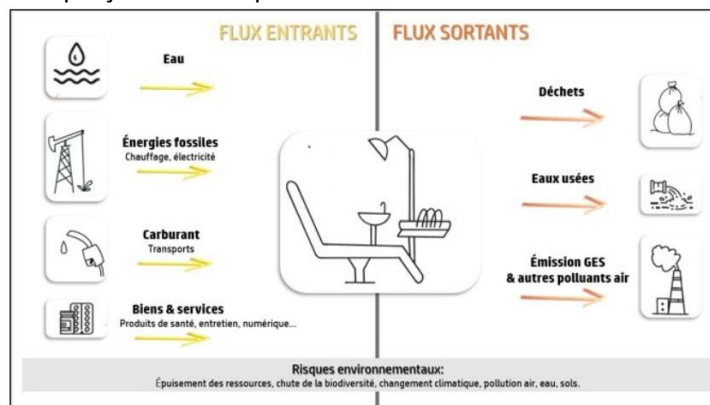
FLUX ENTRANTS

Eau

Énergies fossiles
Chauffage, électricité

Carburant
Transports

Biens & services
Produits de santé, entretien, numérique...

FLUX SORTANTS

Déchets

Eaux usées

Émission GES & autres polluants air

Risques environnementaux:
Épuisement des ressources, chute de la biodiversité, changement climatique, pollution air, eau, sols.